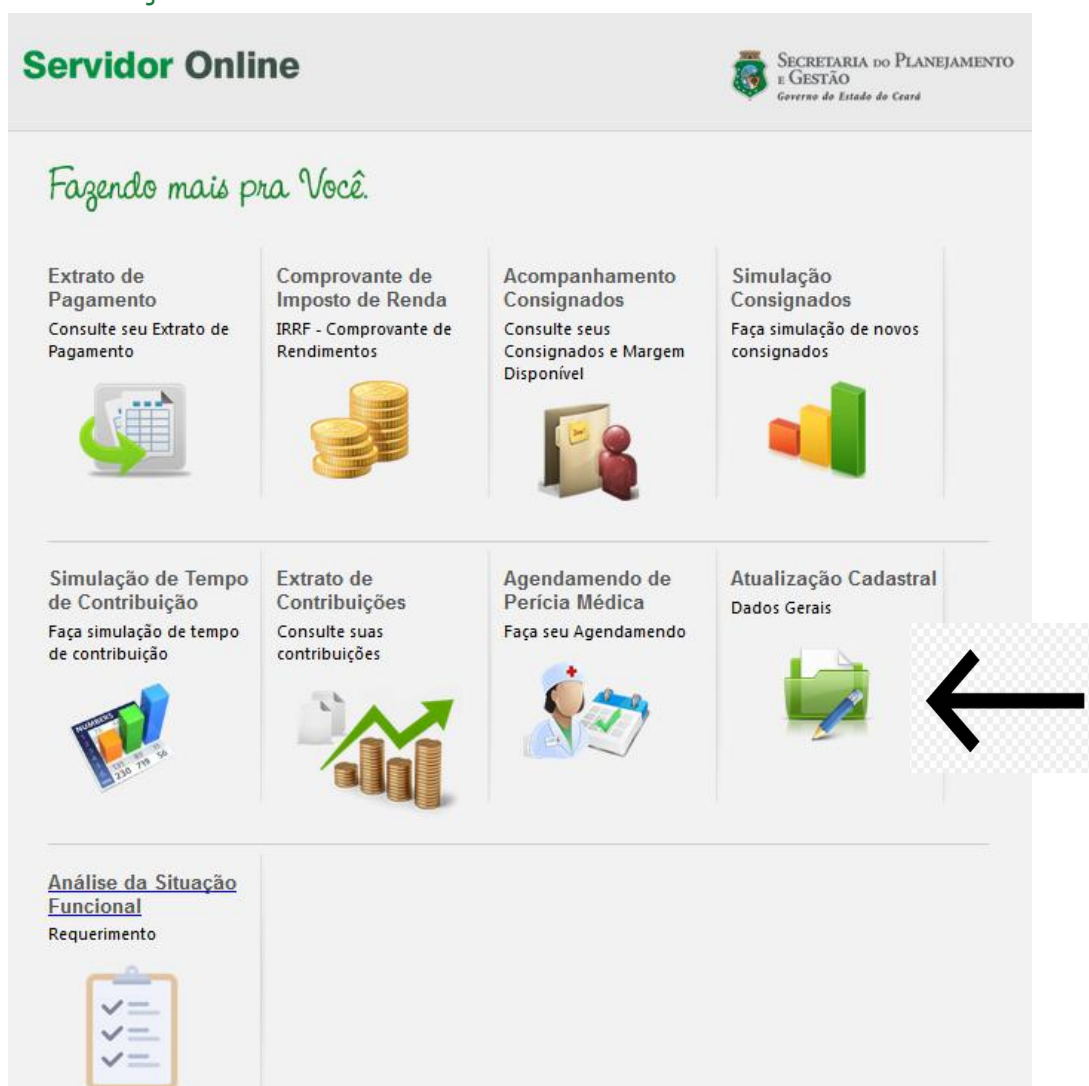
Servidor Online

Secretaria do Planejamento e Gestão
Governo do Estado do Ceará

Fazendo mais pra Você.

Extrato de Pagamento
Consulte seu Extrato de Pagamento

Comprovante de Imposto de Renda
IRRF - Comprovante de Rendimentos

Acompanhamento Consignados
Consulte seus Consignados e Margem Disponível

Simulação Consignados
Faça simulação de novos consignados

Simulação de Tempo de Contribuição
Faça simulação de tempo de contribuição

NUMBERS
230 719 56

Extrato de Contribuições
Consulte suas contribuições

Agendamendo de Perícia Médica
Faça seu Agendamendo

Atualização Cadastral
Dados Gerais

Análise da Situação Funcional
Requerimento